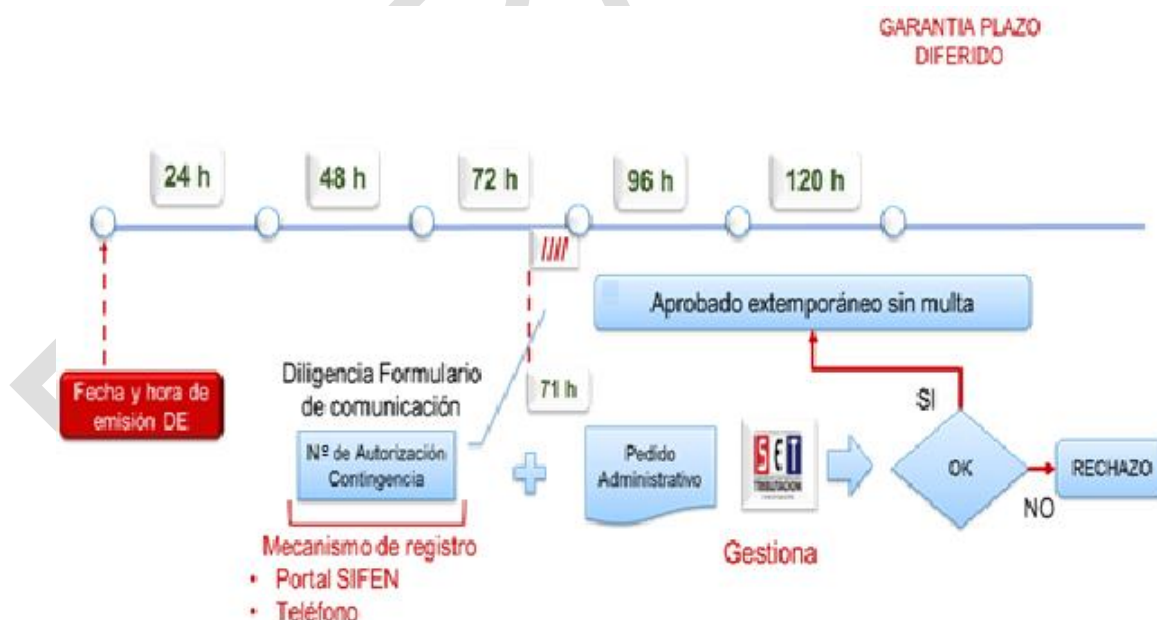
GARANTIA PLAZO DIFERIDO

24 h
48 h
72 h
96 h
120 h

Aprobado extemporáneo sin multa

Fecha y hora de emisión DE

Diligencia Formulario de comunicación

71 h

Nº de Autorización Contingencia

Pedido Administrativo

SET TRIBUTACIÓN

SI

OK

RECHAZO

NO

Mecanismo de registro
• Portal SIFEN
• Teléfono

Gestiona